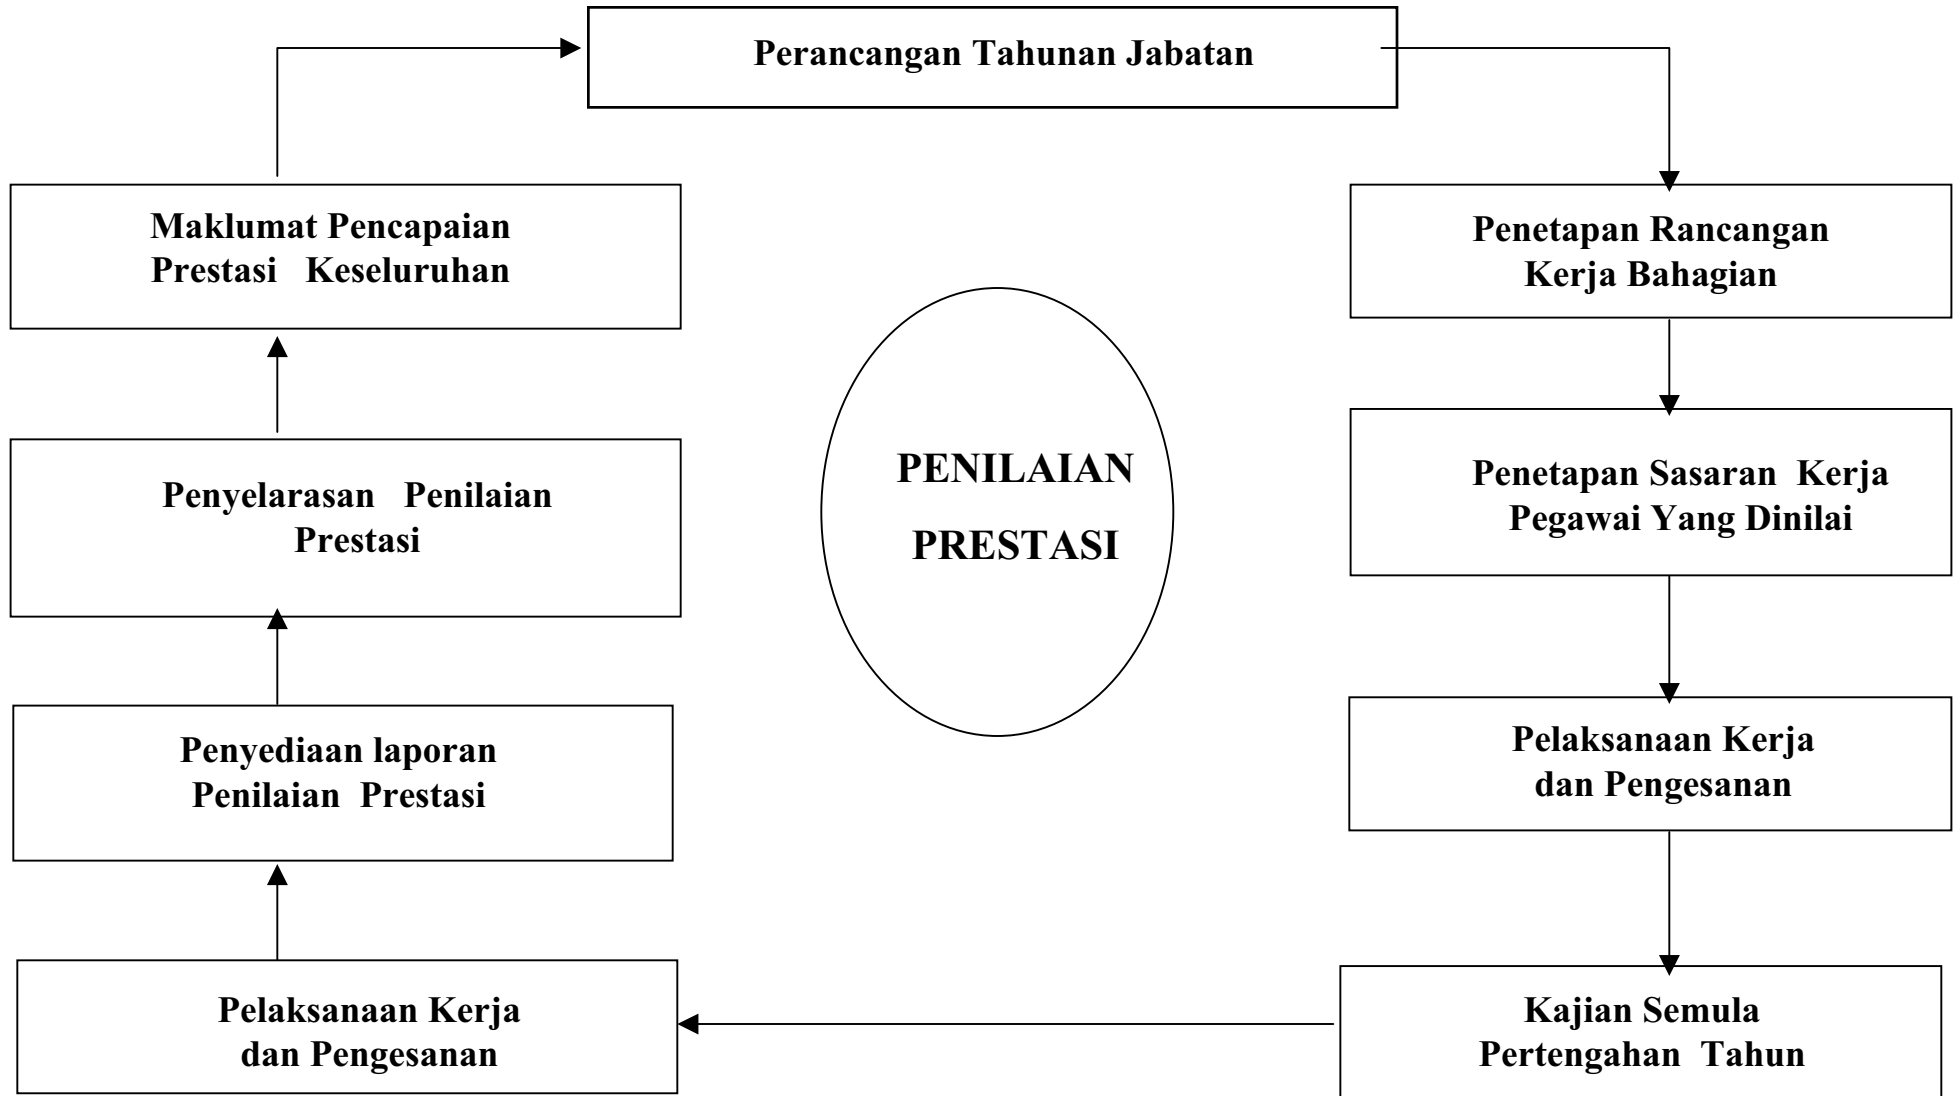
Perancangan Tahunan Jabatan

Penetapan Rancangan Kerja Bahagian

Penetapan Sasaran Kerja Pegawai Yang Dinilai

Pelaksanaan Kerja dan Pengesanan

Kajian Semula Pertengahan Tahun

Pelaksanaan Kerja dan Pengesanan

Penyediaan laporan Penilaian Prestasi

Penyelarasan Penilaian Prestasi

Maklumat Pencapaian Prestasi Keseluruhan

PENILAIAN PRESTASI